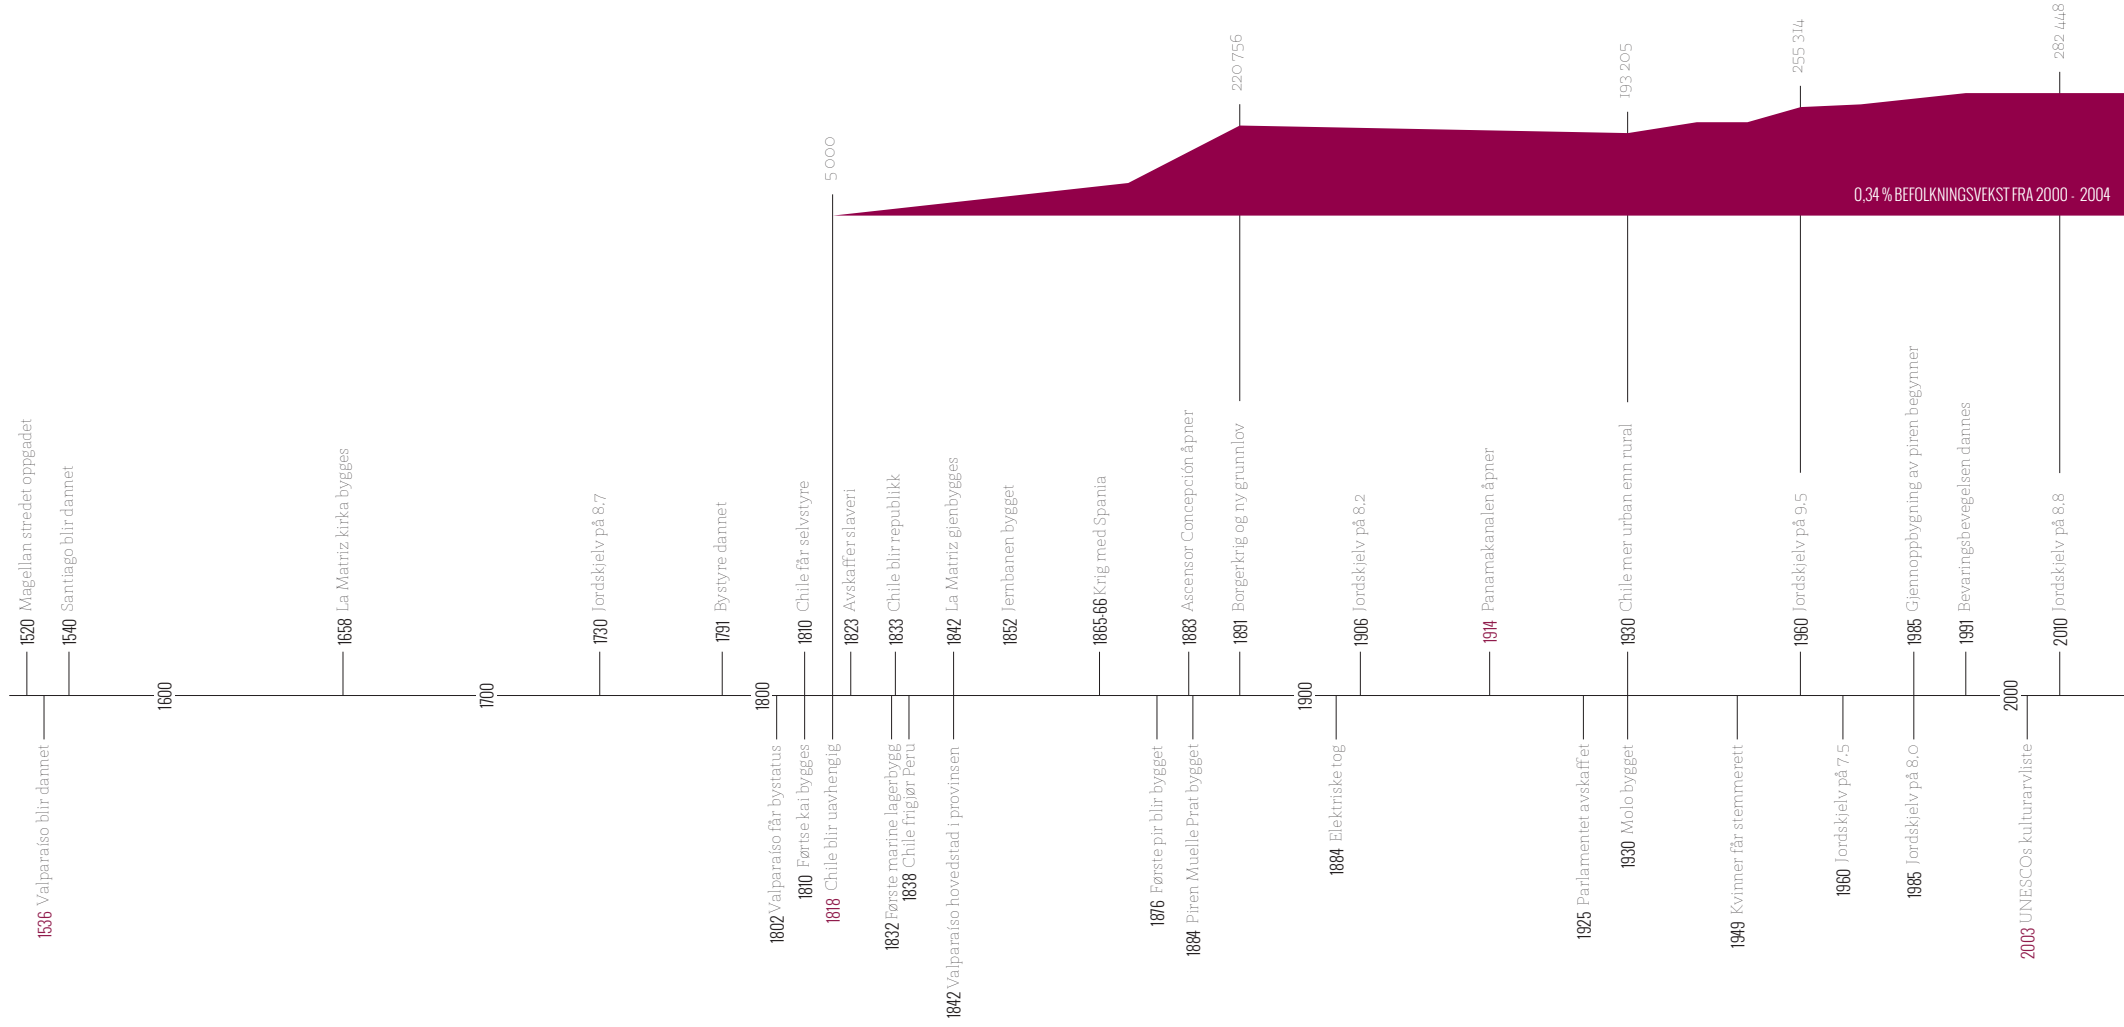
220 756
193 205
255 314
282 448
5 000

0,34 % BEFOLKNINGSVEKST FRA 2000 - 2004

1520 Magellan stredet oppgadet
1540 Santiago blir dannet
1658 La Matriz kirka bygges
1730 Jordskjelv på 8.7
1791 Bystyre dannet
1810 Chile får selvstyre
1823 Avskaffer slaveri
1833 Chile blir republikk
1842 La Matriz gjenbygges
1852 Jernbanen bygget
1865-66 Krig med Spania
1883 Ascensor Concepción åpner
1891 Borgerkrig og ny grunnlov
1906 Jordskjelv på 8.2
1914 Panamakanalen åpner
1930 Chile mer urban enn rural
1960 Jordskjelv på 9.5
1985 Gjennoppbygning av piren begynner
1991 Bevaringsbevegelsen dannes
2010 Jordskjelv på 8.8

1600
1700
1800
1900
2000

1536 Valparaíso blir dannet
1802 Valparaíso får bystatus
1810 Førtse kai bygges
1818 Chile blir uavhengig
1832 Første marine lagerbygg
1838 Chile frigjør Peru
1842 Valparaíso hovedstad i provinsen
1876 Første pir blir bygget
1884 Piren Muelle Prat bygget
1884 Elektriske tog
1925 Parlamentet avskaffet
1930 Molo bygget
1949 Kvinner får stemmerett
1960 Jordskjelv på 7.5
1985 Jordskjelv på 8,0
2003 UNESCOs kulturarvliste